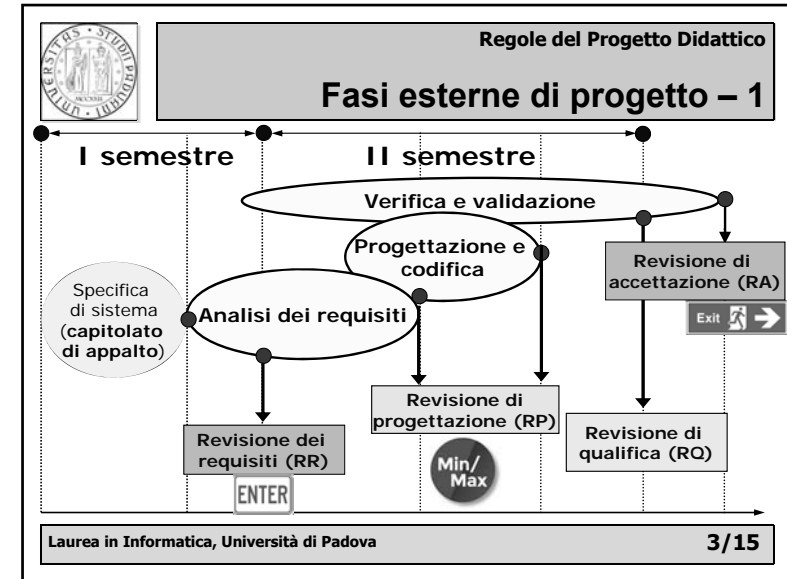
Regole del Progetto Didattico

Fasi esterne di progetto – 1

I semestre

II semestre

Verifica e validazione

Progettazione e codifica

Specifica di sistema (capitolato di appalto)

Analisi dei requisiti

Revisione di accettazione (RA)

Exit

Revisione di progettazione (RP)

Revisione dei requisiti (RR)

Revisione di qualifica (RQ)

Min/Max

ENTER

Laurea in Informatica, Università di Padova

3/15